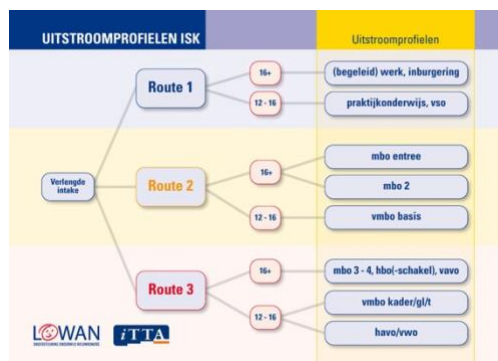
UITSTROOMPROFIELEN ISK

Uitstroomprofielen

Verlengde intake

Route 1

16+

(begeleid) werk, inburgering

12 - 16

praktijkonderwijs, vso

Route 2

16+

mbo entree

mbo 2

12 - 16

vmbo basis

Route 3

16+

mbo 3 - 4, hbo(-schakel), vavo

12 - 16

vmbo kader/gl/t

havo/vwo

LOWAN

iTTA